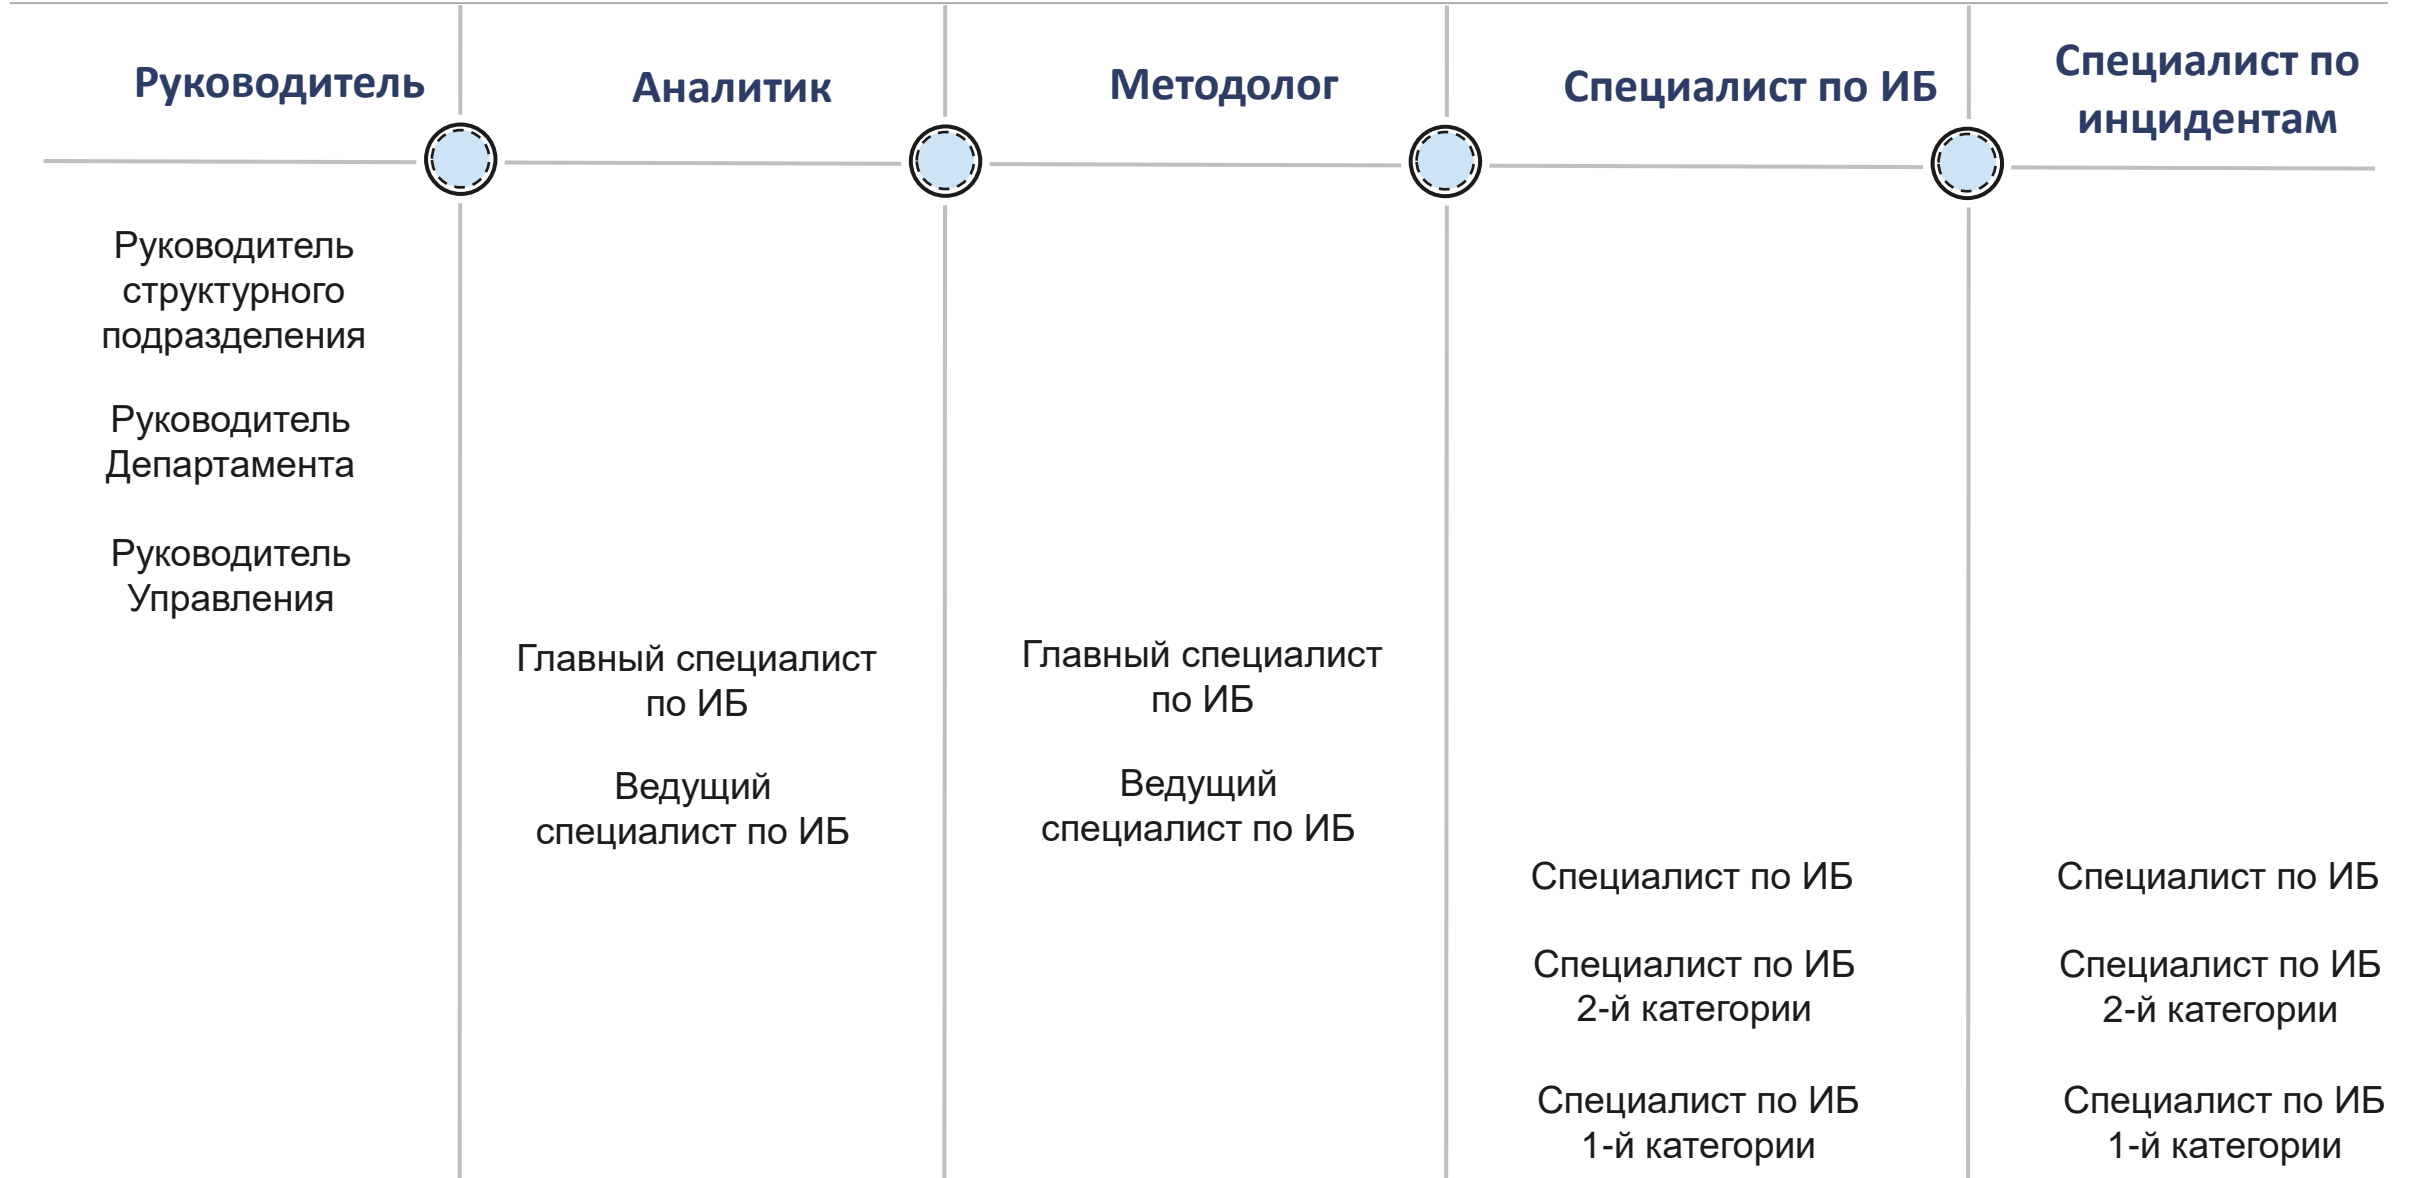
Руководитель

Руководитель структурного подразделения

Руководитель Департамента

Руководитель Управления

Аналитик

Главный специалист по ИБ

Ведущий специалист по ИБ

Методолог

Главный специалист по ИБ

Ведущий специалист по ИБ

Специалист по ИБ

Специалист по ИБ

Специалист по ИБ 2-й категории

Специалист по ИБ 1-й категории

Специалист по инцидентам

Специалист по ИБ

Специалист по ИБ 2-й категории

Специалист по ИБ 1-й категории